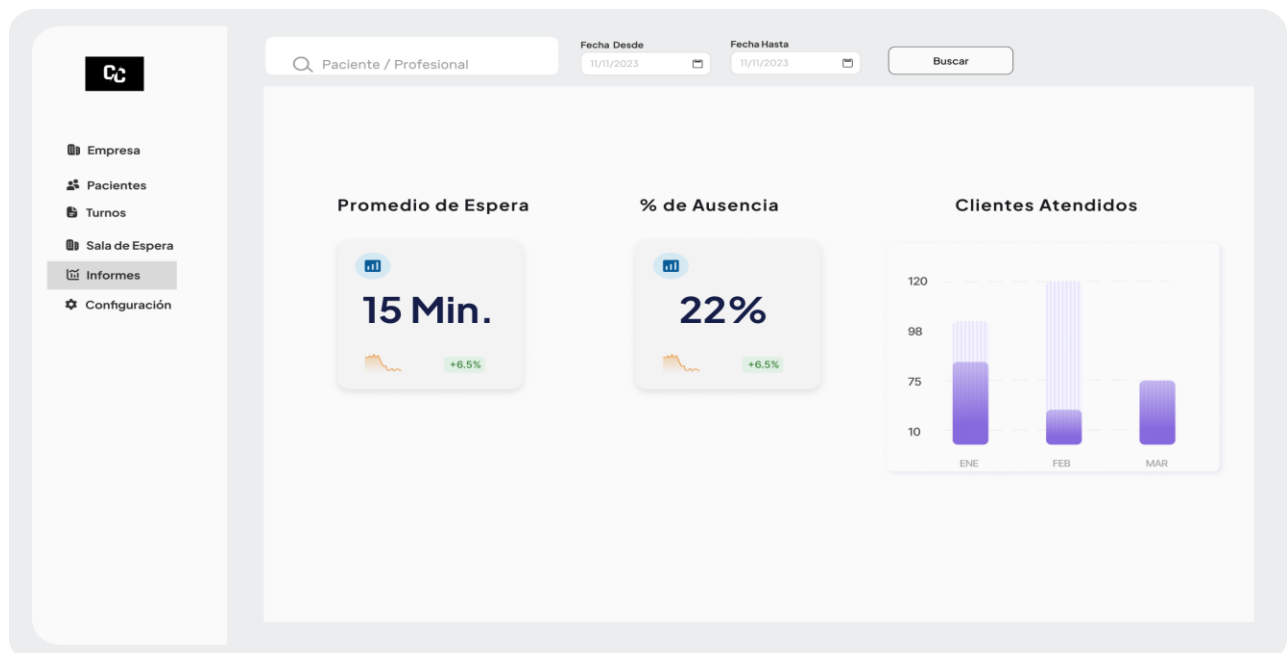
CC

Empresa
Pacientes
Turnos
Sala de Espera
Informes
Configuración

Paciente / Profesional

Fecha Desde
11/11/2023

Fecha Hasta
11/11/2023

Buscar

Promedio de Espera

15 Min.

+6.5%

% de Ausencia

22%

+6.5%

Clientes Atendidos

120
98
75
10

ENE
FEB
MAR